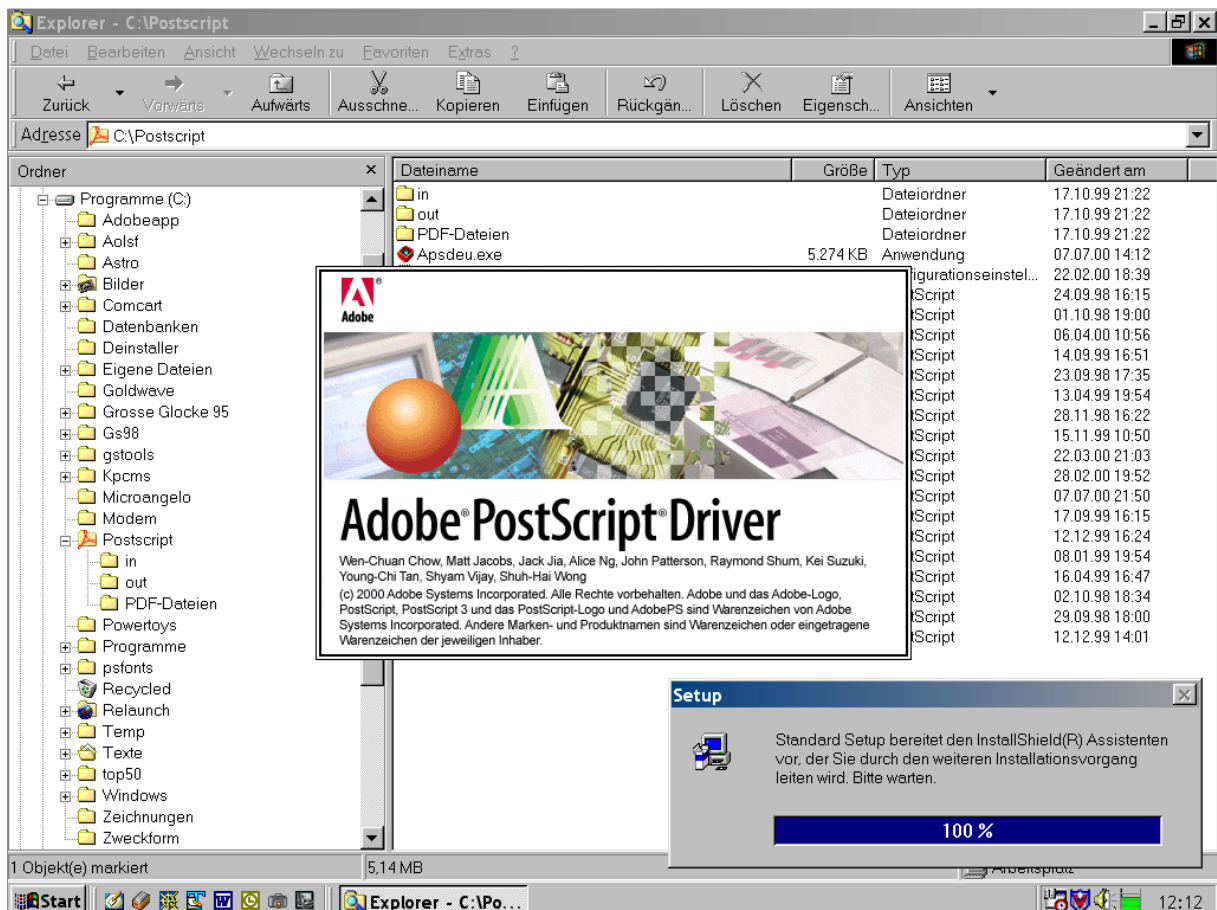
Explorer - C:\Postscript

Datei Bearbeiten Ansicht Wechseln zu Favoriten Extras ?

Zurück Vorwärts Aufwärts Ausschne... Kopieren Einfügen Rückgän... Löschen Eigensch... Ansichten

Adresse C:\Postscript

Ordner

Programme (C:)
Adobeapp
Aolsf
Astro
Bilder
Comcart
Datenbanken
Deinstaller
Eigene Dateien
Goldwave
Grosse Glocke 95
Gs98
gstools
Kpcms
Microangelo
Modem
Postscript
in
out
PDF-Dateien
Powertoys
Programme
psfonts
Recycled
Relaunch
Temp
Texte
top50
Windows
Zeichnungen
Zweckform

| Dateiname | Größe | Typ | Geändert am |
|---|---|---|---|
| in | | Dateiordner | 17.10.99 21:22 |
| out | | Dateiordner | 17.10.99 21:22 |
| PDF-Dateien | | Dateiordner | 17.10.99 21:22 |
| Apsdeu.exe | 5.274 KB | Anwendung | 07.07.00 14:12 |
| | | figurationseinstel... | 22.02.00 18:39 |
| | | tScript | 24.09.98 16:15 |
| | | tScript | 01.10.98 19:00 |
| | | tScript | 06.04.00 10:56 |
| | | tScript | 14.09.99 16:51 |
| | | tScript | 23.09.98 17:35 |
| | | tScript | 13.04.99 19:54 |
| | | tScript | 28.11.98 16:22 |
| | | tScript | 15.11.99 10:50 |
| | | tScript | 22.03.00 21:03 |
| | | tScript | 28.02.00 19:52 |
| | | tScript | 07.07.00 21:50 |
| | | tScript | 17.09.99 16:15 |
| | | tScript | 12.12.99 16:24 |
| | | tScript | 08.01.99 19:54 |
| | | tScript | 16.04.99 16:47 |
| | | tScript | 02.10.98 18:34 |
| | | tScript | 29.09.98 18:00 |
| | | tScript | 12.12.99 14:01 |

Adobe

Adobe® PostScript® Driver

Wen-Chuan Chow, Matt Jacobs, Jack Jia, Alice Ng, John Patterson, Raymond Shum, Kei Suzuki, Young-Chi Tan, Shyam Vijay, Shuh-Hai Wong
(c) 2000 Adobe Systems Incorporated. Alle Rechte vorbehalten. Adobe und das Adobe-Logo, PostScript, PostScript 3 und das PostScript-Logo und AdobePS sind Warenzeichen von Adobe Systems Incorporated. Andere Marken- und Produktnamen sind Warenzeichen oder eingetragene Warenzeichen der jeweiligen Inhaber.

Setup

Standard Setup bereitet den InstallShield(R) Assistenten vor, der Sie durch den weiteren Installationsvorgang leiten wird. Bitte warten.

100 %

1 Objekt(e) markiert
5,14 MB
Arbeitsplatz

Start
Explorer - C:\Po...
12:12